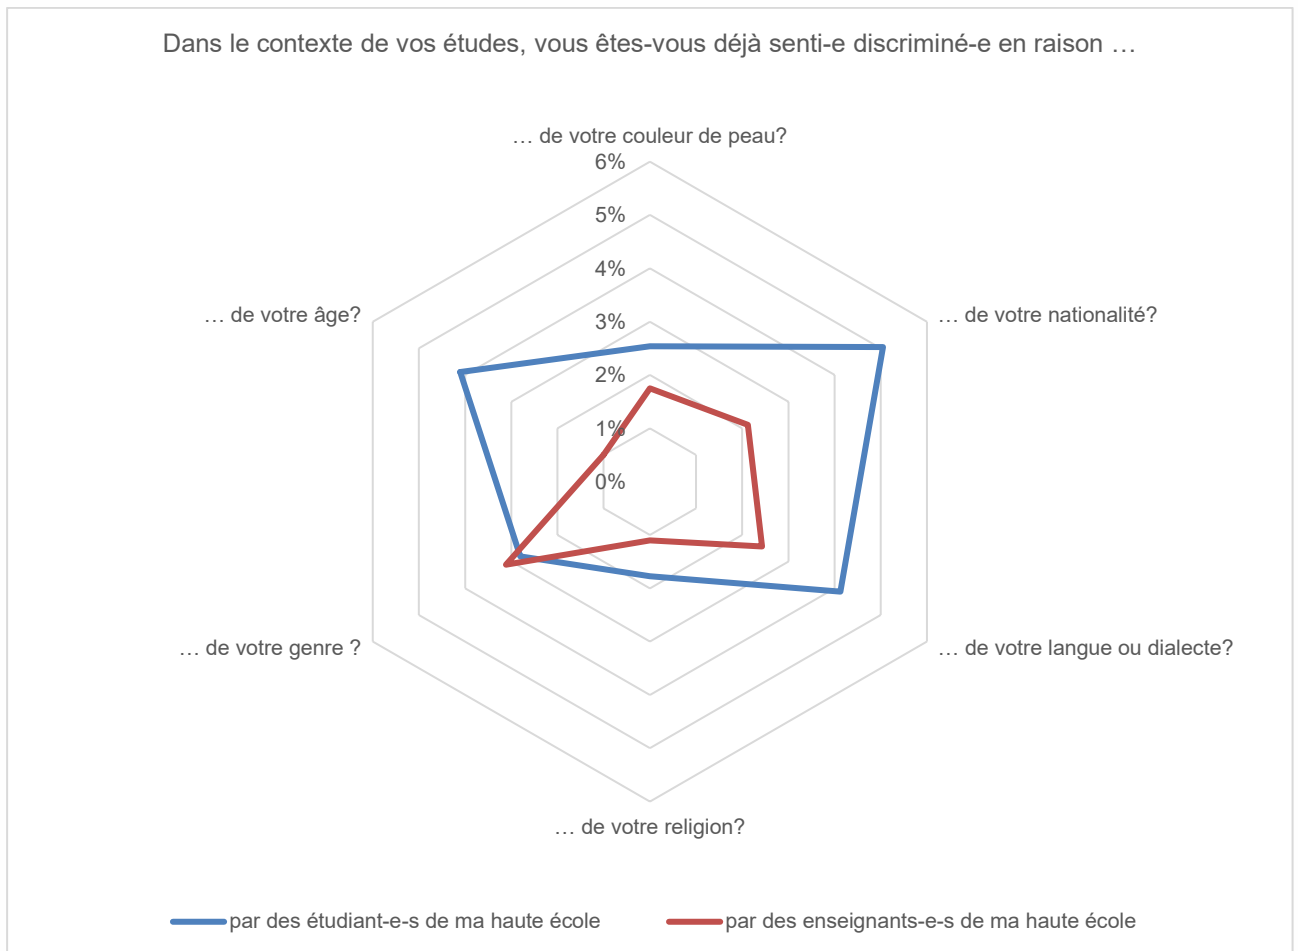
Dans le contexte de vos études, vous êtes-vous déjà senti-e discriminé-e en raison …

… de votre couleur de peau?

6%
5%
4%
3%
2%
1%
0%

… de votre nationalité?

… de votre langue ou dialecte?

… de votre religion?

… de votre genre ?

… de votre âge?

par des étudiant-e-s de ma haute école
par des enseignants-e-s de ma haute école